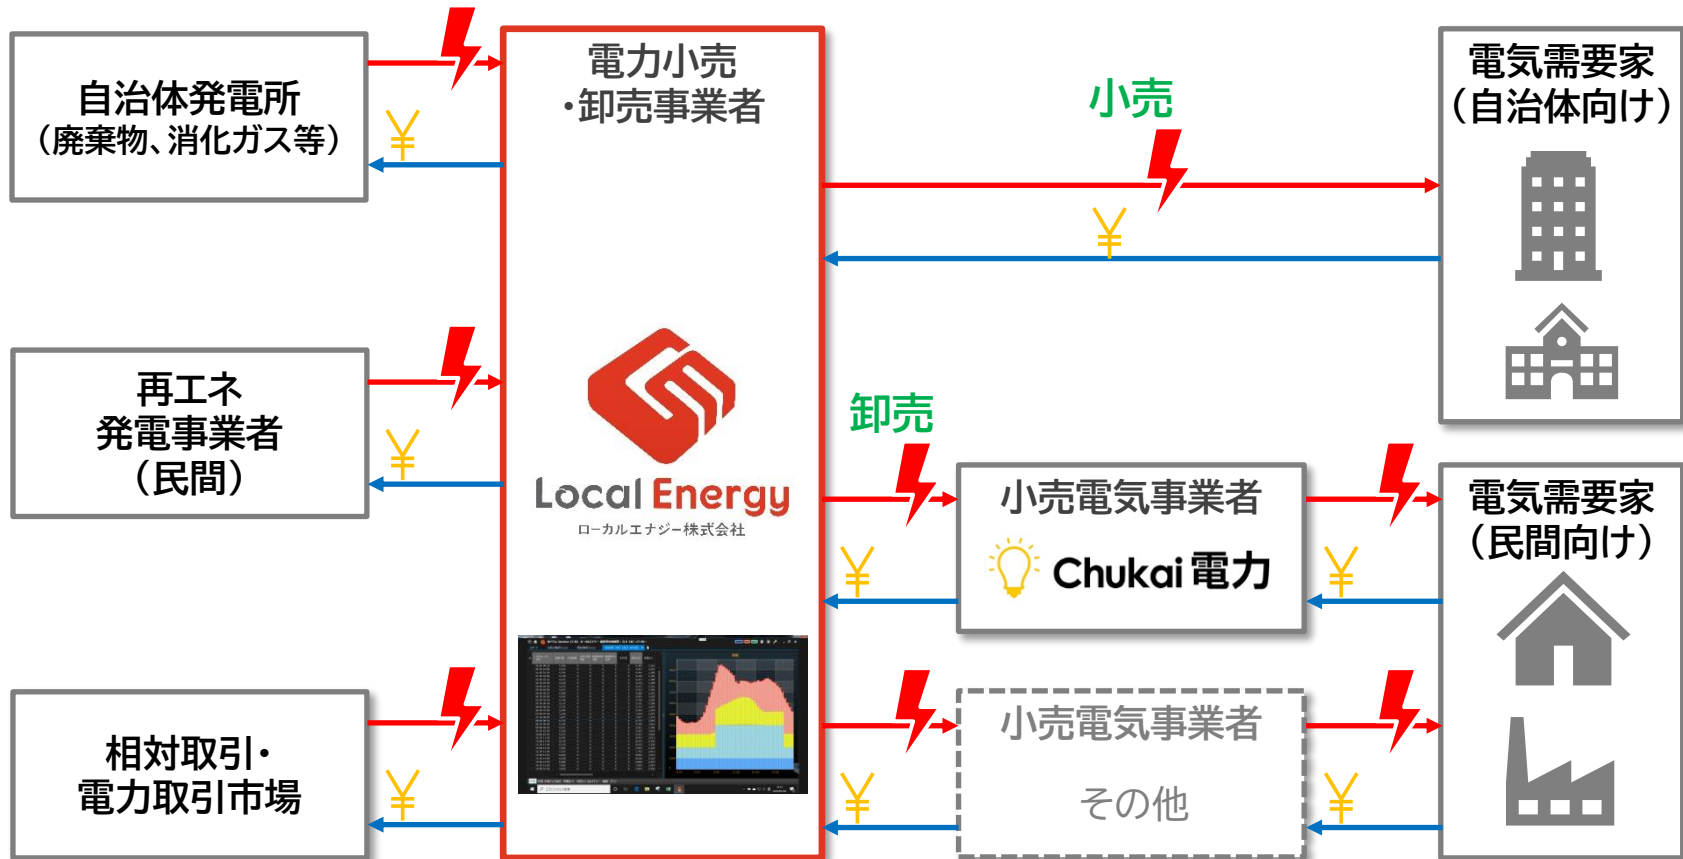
自治体発電所
（廃棄物、消化ガス等）

¥

再エネ
発電事業者
（民間）

¥

相対取引・
電力取引市場

¥

電力小売
・卸売事業者

Local Energy
ローカルエナジー株式会社

小売

¥

電気需要家
（自治体向け）

卸売

小売電気事業者
Chukai 電力

¥

¥

電気需要家
（民間向け）

小売電気事業者
その他

¥

¥